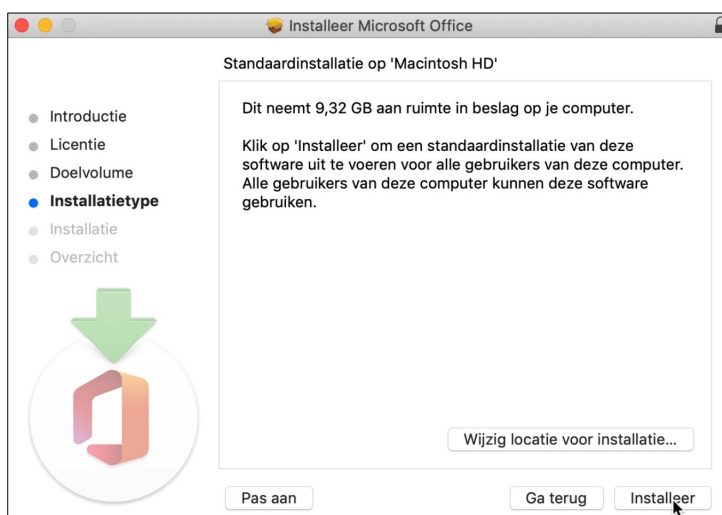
Installeer Microsoft Office

Standaardinstallatie op 'Macintosh HD'

Introductie
Licentie
Doelvolume
Installatietype
Installatie
Overzicht

Dit neemt 9,32 GB aan ruimte in beslag op je computer.

Klik op 'Installeer' om een standaardinstallatie van deze software uit te voeren voor alle gebruikers van deze computer. Alle gebruikers van deze computer kunnen deze software gebruiken.

Wijzig locatie voor installatie...

Pas aan

Ga terug

Installeer